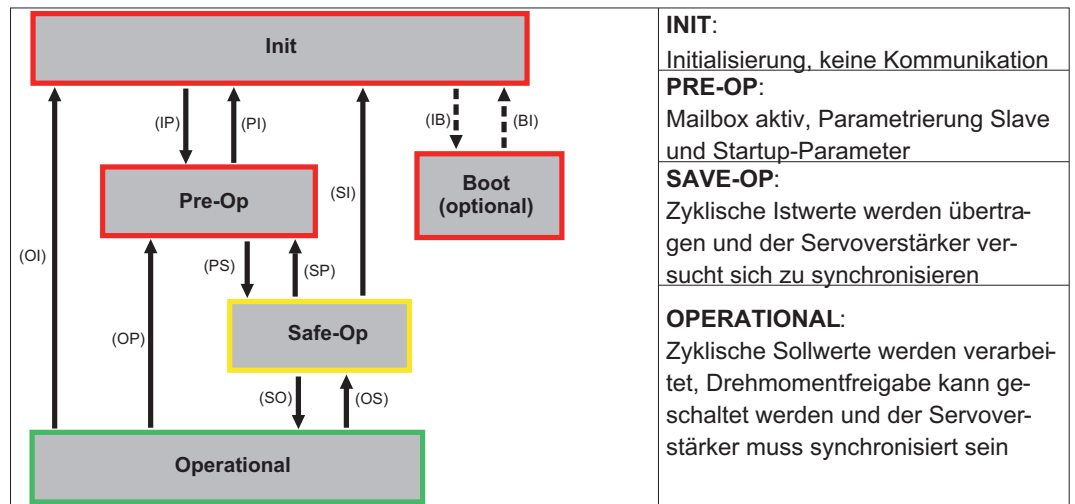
Init

(IP)

(PI)

(IB)

(BI)

Pre-Op

(SI)

Boot (optional)

(OI)

(PS)

(SP)

(OP)

Safe-Op

(SO)

(OS)

Operational

| |
|---|
| **INIT**: Initialisierung, keine Kommunikation |
| **PRE-OP**: Mailbox aktiv, Parametrierung Slave und Startup-Parameter |
| **SAVE-OP**: Zyklische Istwerte werden übertragen und der Servoverstärker versucht sich zu synchronisieren |
| **OPERATIONAL**: Zyklische Sollwerte werden verarbeitet, Drehmomentfreigabe kann geschaltet werden und der Servoverstärker muss synchronisiert sein |